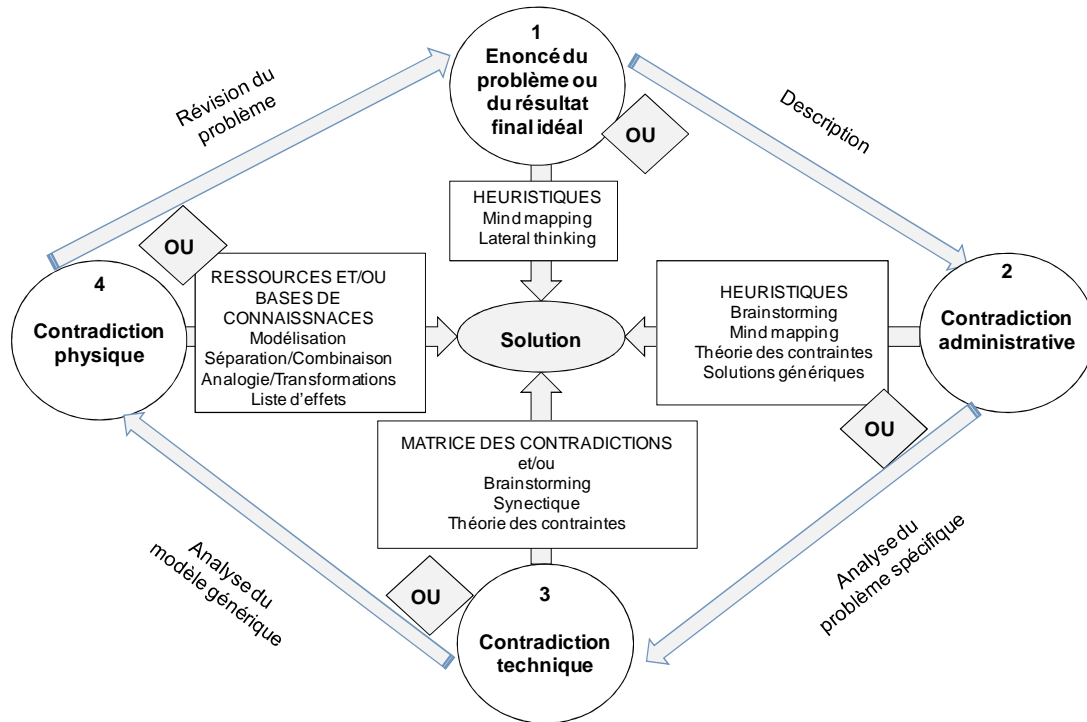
Révision du problème

1
Enoncé du problème ou du résultat final idéal

OU

Description

HEURISTIQUES
Mind mapping
Lateral thinking

OU

4
Contradiction physique

RESSOURCES ET/OU BASES DE CONNAISSNACES
Modélisation
Séparation/Combinaison
Analogie/Transformations
Liste d'effets

Solution

HEURISTIQUES
Brainstorming
Mind mapping
Théorie des contraintes
Solutions génériques

2
Contradiction administrative

OU

MATRICE DES CONTRADICTIONS
et/ou
Brainstorming
Synectique
Théorie des contraintes

Analyse du modèle générique

OU

3
Contradiction technique

Analyse du problème spécifique